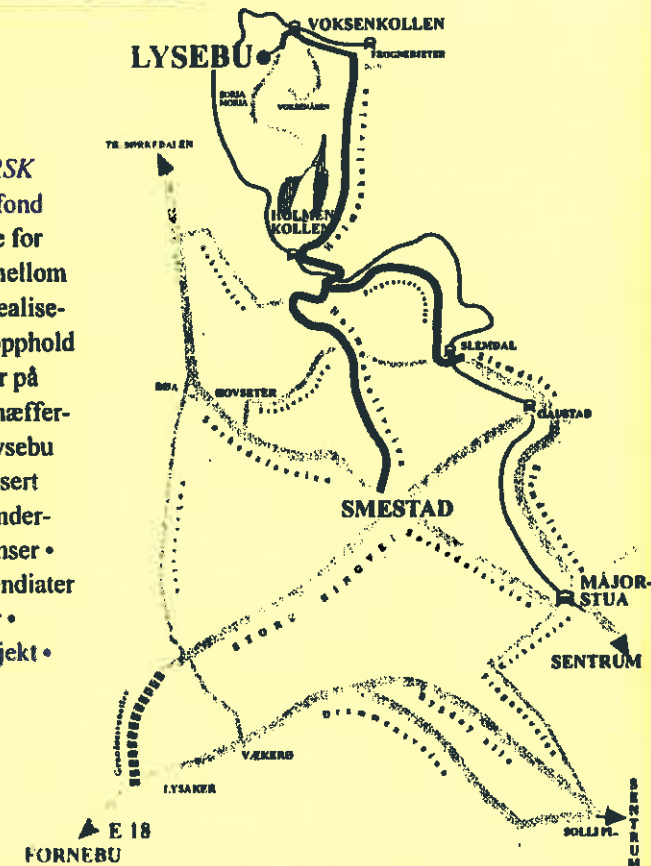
RSK
fond
e for
mellom
realise-
opphold
r på
næffer-
ysebu
isert
under-
nser •
andiater
•
jekt •

LYSEBU
VOKSENKOLLEN
FROGNERSETER
BORJA MORIA
VOKSENÅSEN
TIL SØRKEDALEN
HOLMEN-KOLLEN
SLEMDAL
BOVSETER
RØA
GAUSTAD
SMESTAD
MAJOR-STUA
SENTRUM
STORE RINGVEI
VÆKERØ
LYSAKER
SOLLI PL.
SENTRUM
E 18
FORNEBU